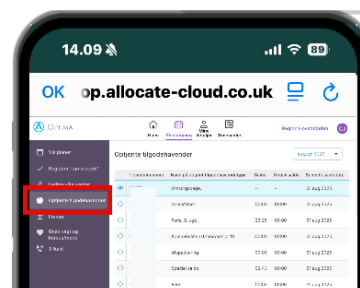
14.09

89

OK op.allocate-cloud.co.uk

OPTIMA

Hjem

Planlægning

Mine ønsker

Beskeder

Region Hovedstaden

Min planer

Objekte bigodtgørelser

Objekte bigodtgørelser

August 2025

Grundgage

Planvendt

Fælles bugle

Nattevagt

Vagtudlæng

Speciellevagt

Aksel

17 aug 2025

17 aug 2025

17 aug 2025

17 aug 2025

17 aug 2025

17 aug 2025

17 aug 2025